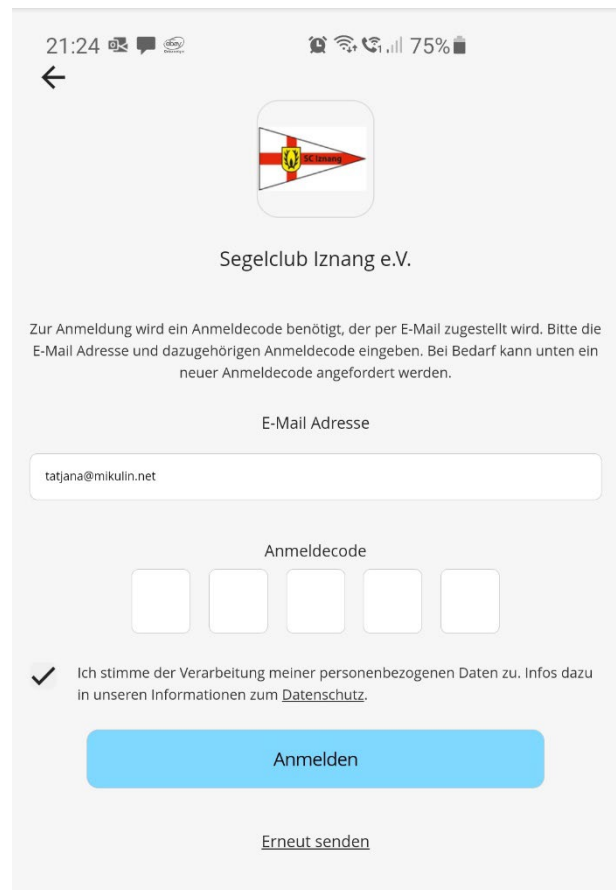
21:24 75%

SC Iznang

Segelclub Iznang e.V.

Zur Anmeldung wird ein Anmeldecode benötigt, der per E-Mail zugestellt wird. Bitte die E-Mail Adresse und dazugehörigen Anmeldecode eingeben. Bei Bedarf kann unten ein neuer Anmeldecode angefordert werden.

E-Mail Adresse

tatjana@mikulin.net

Anmeldecode

Ich stimme der Verarbeitung meiner personenbezogenen Daten zu. Infos dazu in unseren Informationen zum Datenschutz.

Anmelden

Erneut senden